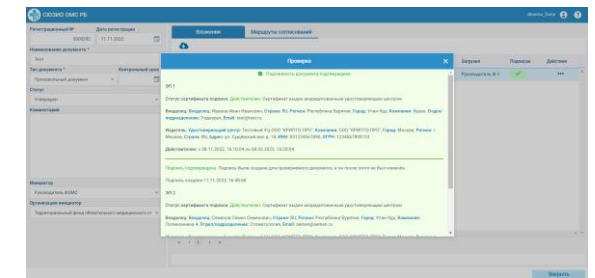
СЭДО ОМС РБ

Регистрационный № Дата регистрации
000032 11.11.2022

Наименование документа *
Тест

Тип документа * Контрольный срок
Произвольный документ

Статус
Утвержден

Комментарий

Инициатор
Руководитель ФОМС

Организация инициатор
Территориальный фонд обязательного медицинского ст

Вложения Маршруты согласований

Проверка
Подлинность документа подтверждена

ЭП 1

Статус сертификата подписи: Действителен. Сертификат выдан аккредитованным удостоверяющим центром

Владелец: Владелец: Иванов Иван Иванович, Страна: RU, Регион: Республика Бурятия, Город: Улан-Удэ, Компания: Бурят, Отдел/подразделение: Подразд, Email: test@test.ru

Издатель: Удостоверяющий центр: Тестовый УЦ ООО "КРИПТО-ПРО", Компания: ООО "КРИПТО-ПРО", Город: Москва, Регион: г. Москва, Страна: RU, Адрес: ул. Сущёвский вал, д. 18, ИНН: 007717107991, ОГРН: 1037700085444

Действителен: с 08.11.2022, 16:10:04 по 08.02.2023, 16:20:04

Подпись подтверждена. Подпись была создана для проверяемого документа, и он после этого не был изменён.

Подпись создана 11.11.2022 16:49:08

ЭП 2

Статус сертификата подписи: Действителен. Сертификат выдан аккредитованным удостоверяющим центром

Владелец: Владелец: Семенов Семен Семенович, Страна: RU, Регион: Республика Бурятия, Город: Улан-Удэ, Компания: Поликлиника 4, Отдел/подразделение: Стоматология, Email: semen@semen.ru

Загрузил Подписи Действия
Руководитель ФОМС

Закрыть